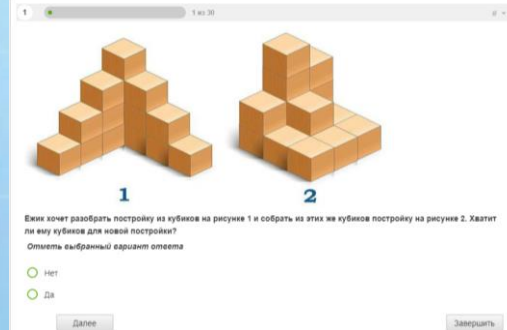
1

1 из 30

1

2

Ежик хочет разобрать постройку из кубиков на рисунке 1 и собрать из этих же кубиков постройку на рисунке 2. Хватит ли ему кубиков для новой постройки?

Отметь выбранный вариант ответа

Нет

Да

Далее

Завершить